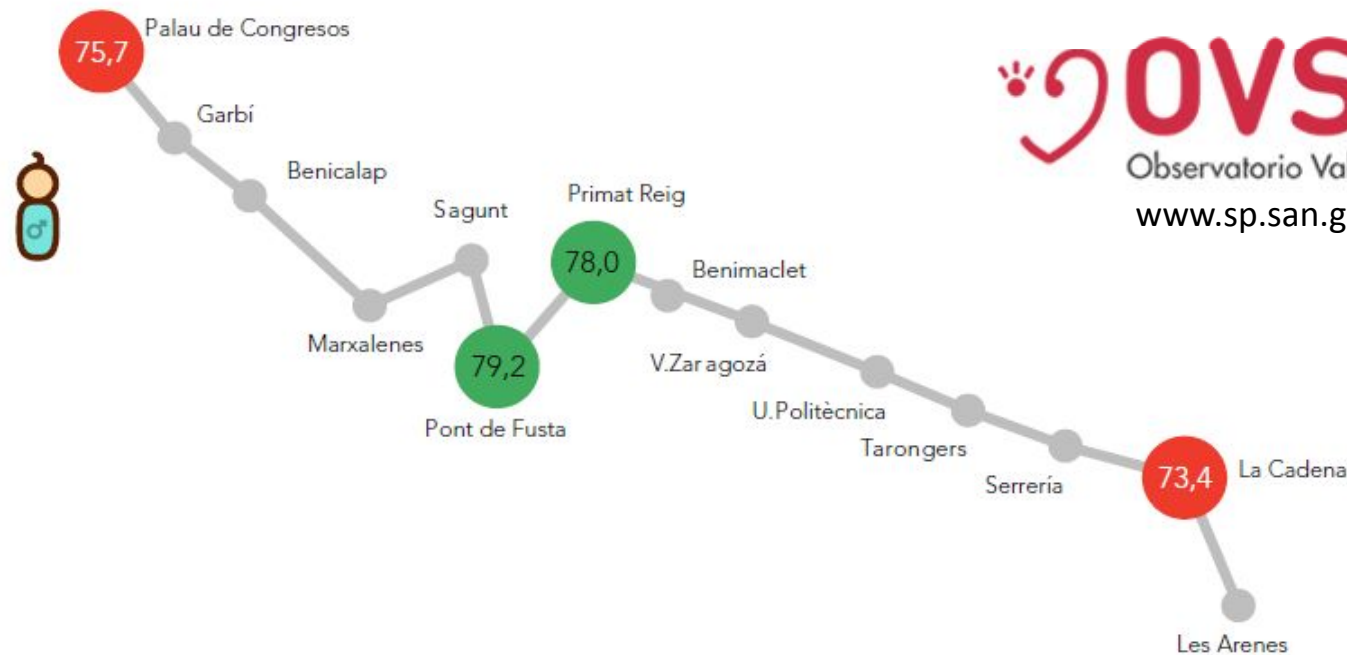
75,7 Palau de Congresos

Garbí

Benicalap

Sagunt

Primat Reig

78,0

Benimaclet

Marxalenes

79,2

V.Zaragozá

Pont de Fusta

U.Politècnica

Tarongers

Serrería

73,4 La Cadena

Les Arenes

OVS

Observatorio Va

www.sp.san.g